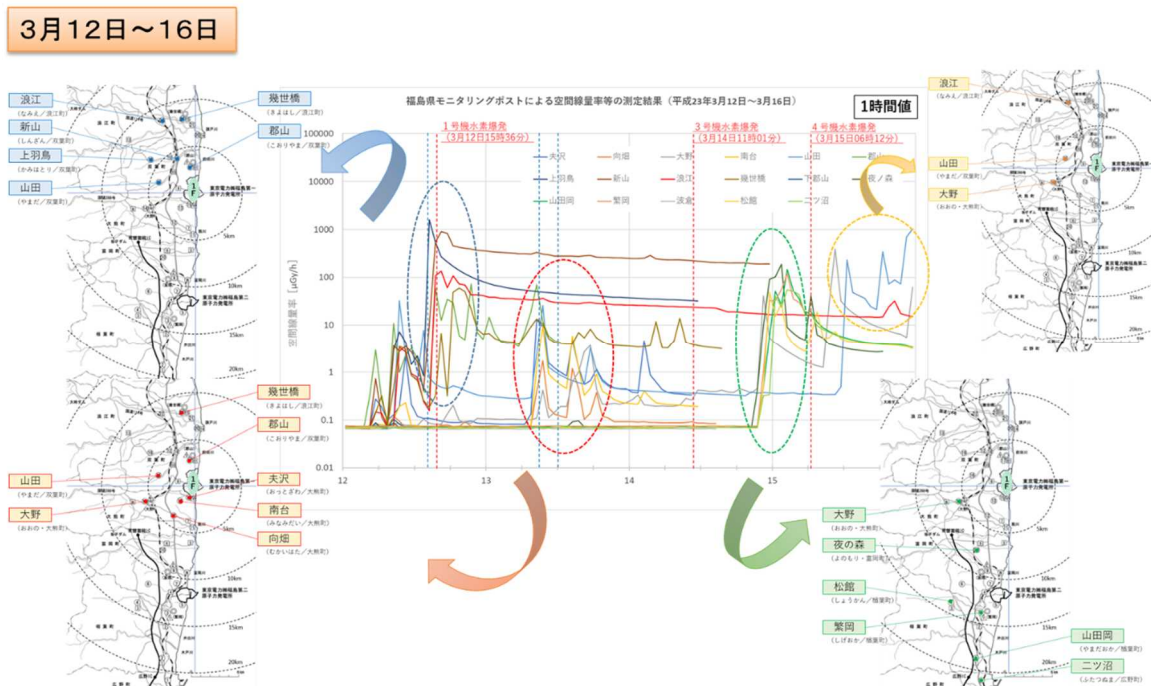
3月12日～16日

福島県モニタリングポストによる空間線量率等の測定結果（平成23年3月12日～3月16日）

1時間値

1号機水素爆発（3月12日15時36分）

3号機水素爆発（3月14日11時01分）

4号機水素爆発（3月15日06時12分）

| 夫沢 | 向畑 | 大野 | 南台 | 山田 | 郡山 |
|---|---|---|---|---|---|
| 上羽鳥 | 新山 | 浪江 | 幾世橋 | 下郡山 | 夜ノ森 |
| 山田岡 | 繁岡 | 渋倉 | 松館 | 二ツ沼 | |

空間線量率［μGy/h］

100000
10000
1000
100
10
1
0.1
0.01

12
13
14
15

浪江
（なみえ／浪江町）
新山
（しんざん／双葉町）
上羽鳥
（かみはとり／双葉町）
山田
（やまだ／双葉町）
幾世橋
（きよはし／浪江町）
郡山
（こおりやま／双葉町）

幾世橋
（きよはし／浪江町）
郡山
（こおりやま／双葉町）
山田
（やまだ／双葉町）
夫沢
（おっとざわ／大熊町）
大野
（おおの・大熊町）
南台
（みなみだい／大熊町）
向畑
（むかいはた／大熊町）

浪江
（なみえ／浪江町）
山田
（やまだ／双葉町）
大野
（おおの・大熊町）

大野
（おおの・大熊町）
夜の森
（よのもり／富岡町）
松館
（しょうかん／楢葉町）
繁岡
（しげおか／楢葉町）
山田岡
（やまだおか／楢葉町）
二ツ沼
（ふたつぬま／広野町）

東京電力福島第一原子力発電所
東京電力福島第二原子力発電所
5km
10km
15km
20km